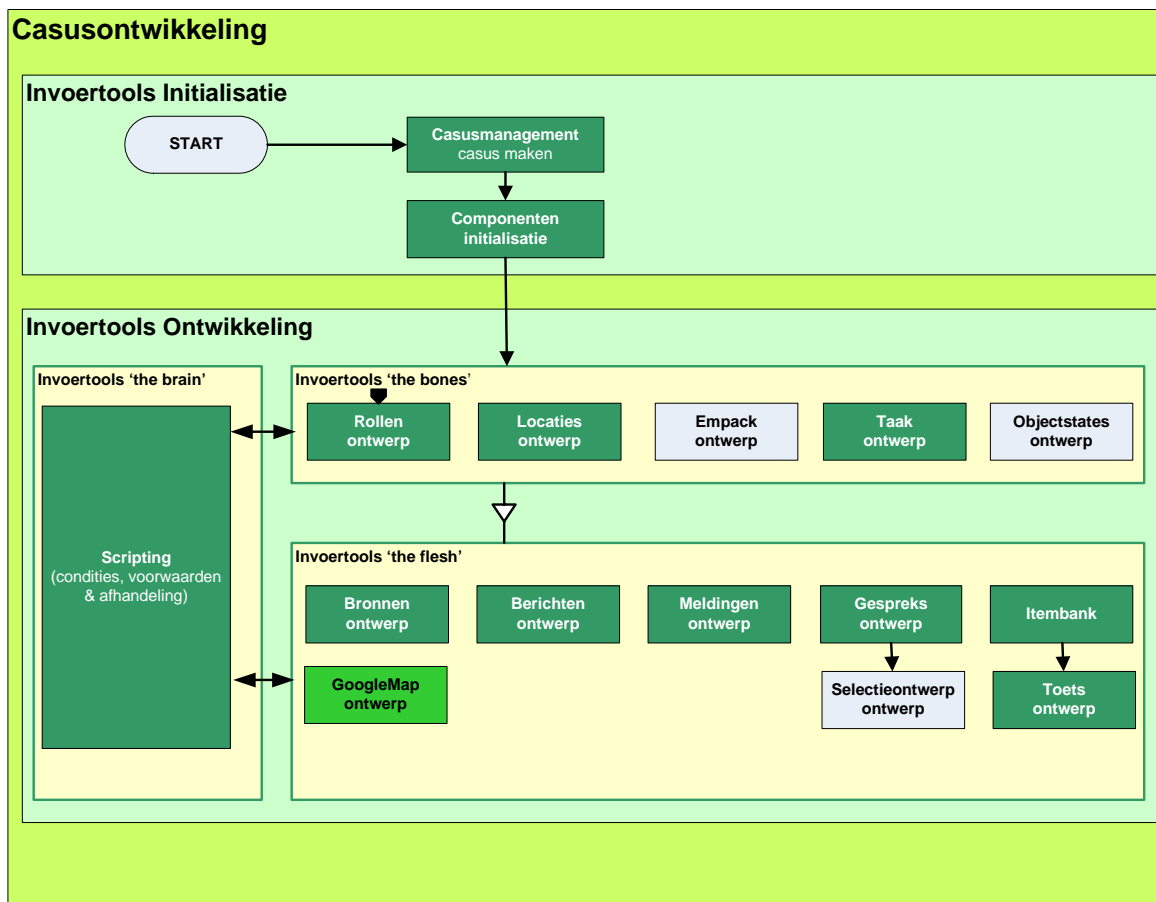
Casusontwikkeling

Invoertools Initialisatie

START

Casusmanagement
casus maken

Componenten
initialisatie

Invoertools Ontwikkeling

Invoertools 'the brain'

Scripting
(condities, voorwaarden & afhandeling)

Invoertools 'the bones'

Rollen
ontwerp

Locaties
ontwerp

Empack
ontwerp

Taak
ontwerp

Objectstates
ontwerp

Invoertools 'the flesh'

Bronnen
ontwerp

Berichten
ontwerp

Meldingen
ontwerp

Gespreks
ontwerp

Itembank

GoogleMap
ontwerp

Selectieontwerp
ontwerp

Toets
ontwerp